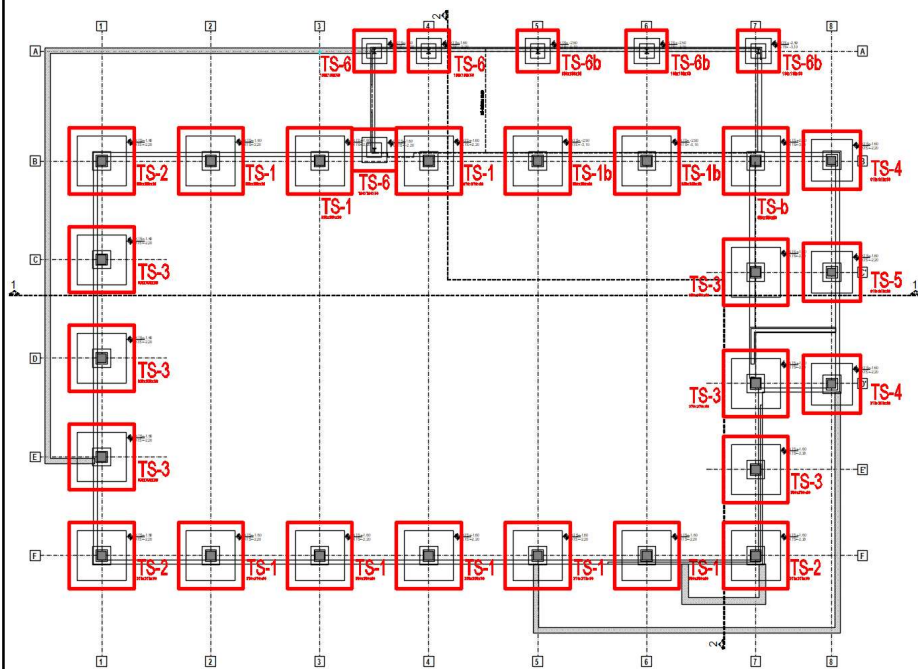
1 2 3 4 5 6 7 8

A A

TS-6 TS-6 TS-6b TS-6b TS-6b

B B

TS-2 TS-1 TS-1 TS-6 TS-1 TS-1b TS-1b TS-b TS-4

C C

TS-3 TS-3 TS-5

1 1

D D

TS-3 TS-3 TS-4

E E

TS-3 TS-3

F F

TS-2 TS-1 TS-1 TS-1 TS-1 TS-1 TS-2

1 2 3 4 5 6 7 8

2 2